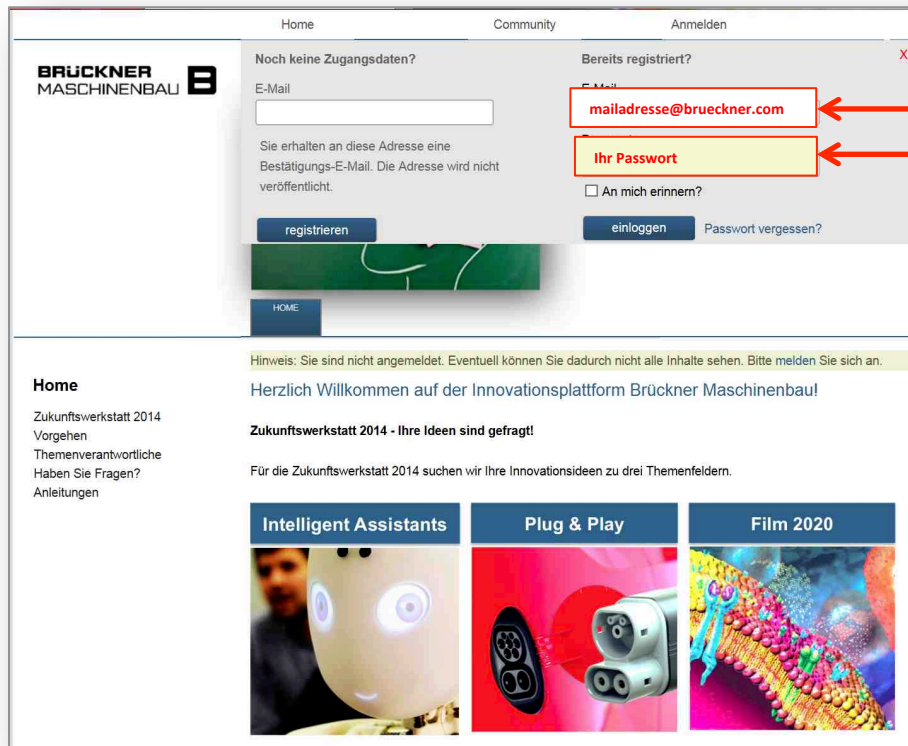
Home
Community
Anmelden

BRÜCKNER MASCHINENBAU

Noch keine Zugangsdaten?
E-Mail
Sie erhalten an diese Adresse eine Bestätigungs-E-Mail. Die Adresse wird nicht veröffentlicht.
registrieren

Bereits registriert?
X
mailadresse@brueckner.com
Ihr Passwort
An mich erinnern?
einloggen
Passwort vergessen?

HOME

Home
Zukunftswerkstatt 2014
Vorgehen
Themenverantwortliche
Haben Sie Fragen?
Anleitungen

Hinweis: Sie sind nicht angemeldet. Eventuell können Sie dadurch nicht alle Inhalte sehen. Bitte melden Sie sich an.

Herzlich Willkommen auf der Innovationsplattform Brückner Maschinenbau!

Zukunftswerkstatt 2014 - Ihre Ideen sind gefragt!

Für die Zukunftswerkstatt 2014 suchen wir Ihre Innovationsideen zu drei Themenfeldern.

Intelligent Assistants
Plug & Play
Film 2020